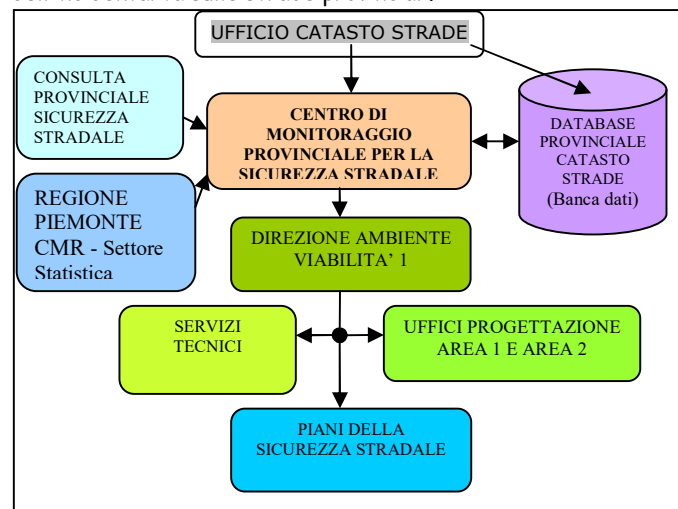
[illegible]

UFFICIO CATASTO STRADE

CONSULTA PROVINCIALE SICUREZZA STRADALE

CENTRO DI MONITORAGGIO PROVINCIALE PER LA SICUREZZA STRADALE

DATABASE PROVINCIALE CATASTO STRADE (Banca dati)

REGIONE PIEMONTE CMR - Settore Statistica

DIREZIONE AMBIENTE VIABILITA' 1

SERVIZI TECNICI

UFFICI PROGETTAZIONE AREA 1 E AREA 2

PIANI DELLA SICUREZZA STRADALE